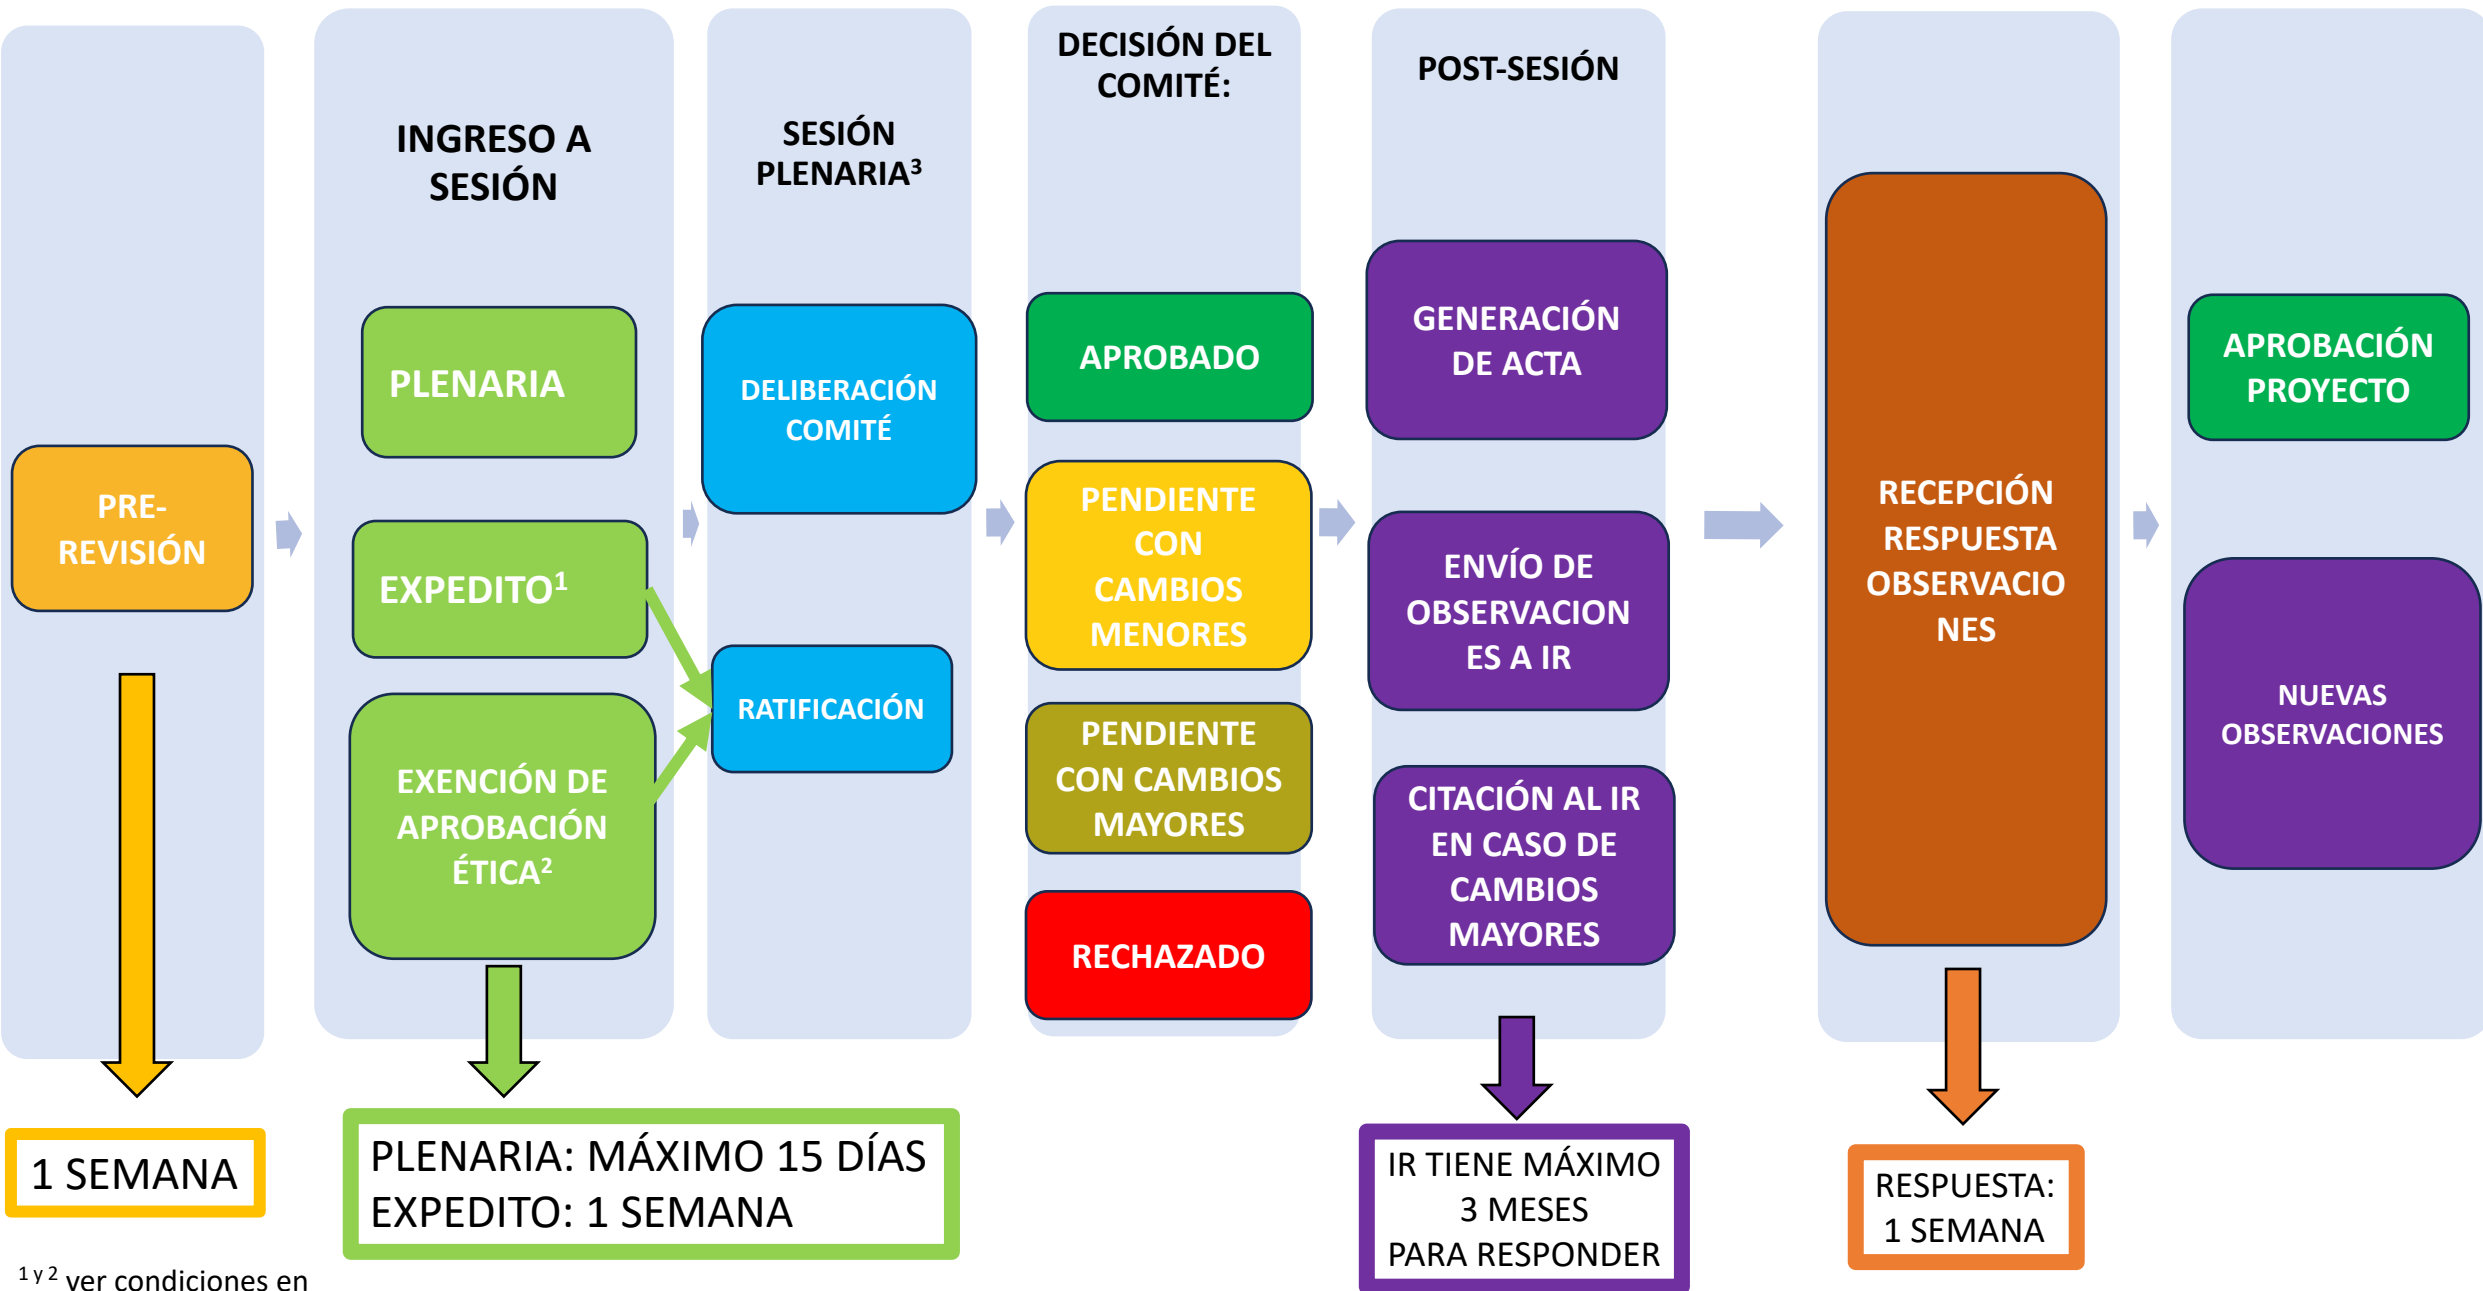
PRE-REVISIÓN

1 SEMANA

INGRESO A SESIÓN

PLENARIA

EXPEDITO$^1$

EXENCIÓN DE APROBACIÓN ÉTICA$^2$

PLENARIA: MÁXIMO 15 DÍAS
EXPEDITO: 1 SEMANA

SESIÓN PLENARIA$^3$

DELIBERACIÓN COMITÉ

RATIFICACIÓN

DECISIÓN DEL COMITÉ:

APROBADO

PENDIENTE CON CAMBIOS MENORES

PENDIENTE CON CAMBIOS MAYORES

RECHAZADO

POST-SESIÓN

GENERACIÓN DE ACTA

ENVÍO DE OBSERVACIONES A IR

CITACIÓN AL IR EN CASO DE CAMBIOS MAYORES

IR TIENE MÁXIMO 3 MESES PARA RESPONDER

RECEPCIÓN RESPUESTA OBSERVACIONES

RESPUESTA: 1 SEMANA

APROBACIÓN PROYECTO

NUEVAS OBSERVACIONES

$^{1 y 2}$ ver condiciones en